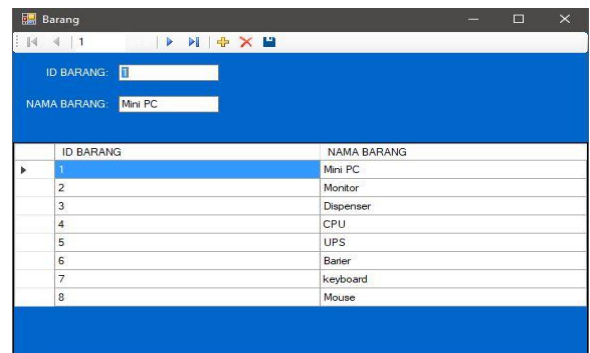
Barang

1

ID BARANG: 1

NAMA BARANG: Mini PC

| ID BARANG | NAMA BARANG |
|---|---|
| 1 | Mini PC |
| 2 | Monitor |
| 3 | Dispenser |
| 4 | CPU |
| 5 | UPS |
| 6 | Barier |
| 7 | keyboard |
| 8 | Mouse |